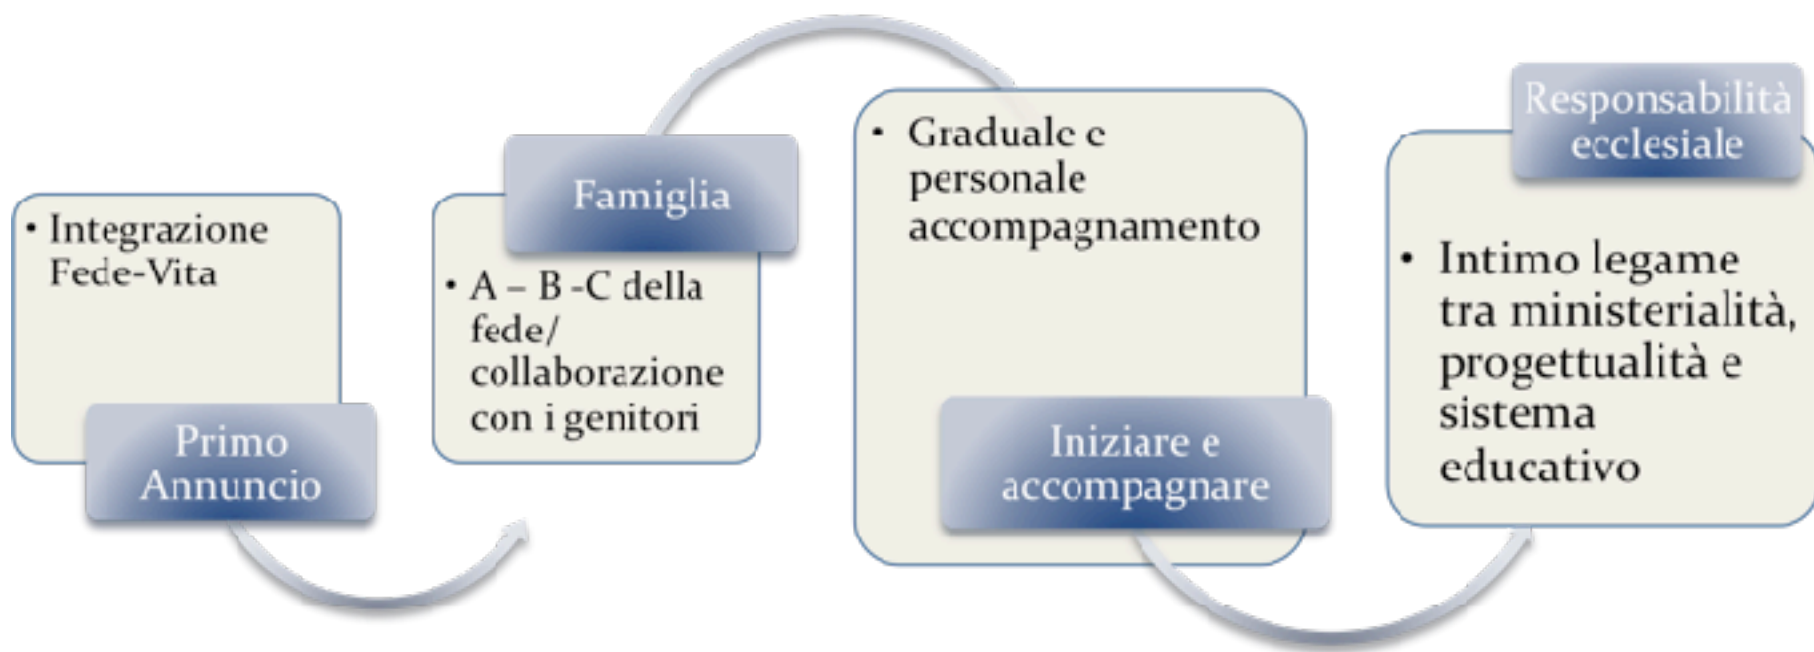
• Integrazione Fede-Vita

Primo Annuncio

Famiglia

• A – B -C della fede/ collaborazione con i genitori

• Graduale e personale accompagnamento

Iniziare e accompagnare

Responsabilità ecclesiale

• Intimo legame tra ministerialità, progettualità e sistema educativo